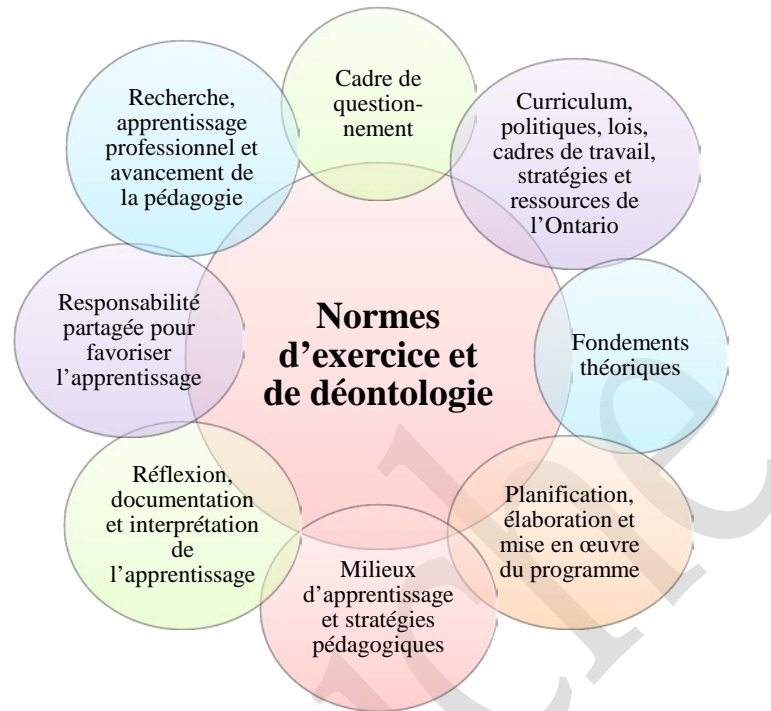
Cadre de questionnement

Curriculum, politiques, lois, cadres de travail, stratégies et ressources de l'Ontario

Fondements théoriques

Planification, élaboration et mise en œuvre du programme

Milieux d'apprentissage et stratégies pédagogiques

Réflexion, documentation et interprétation de l'apprentissage

Responsabilité partagée pour favoriser l'apprentissage

Recherche, apprentissage professionnel et avancement de la pédagogie

Normes d'exercice et de déontologie